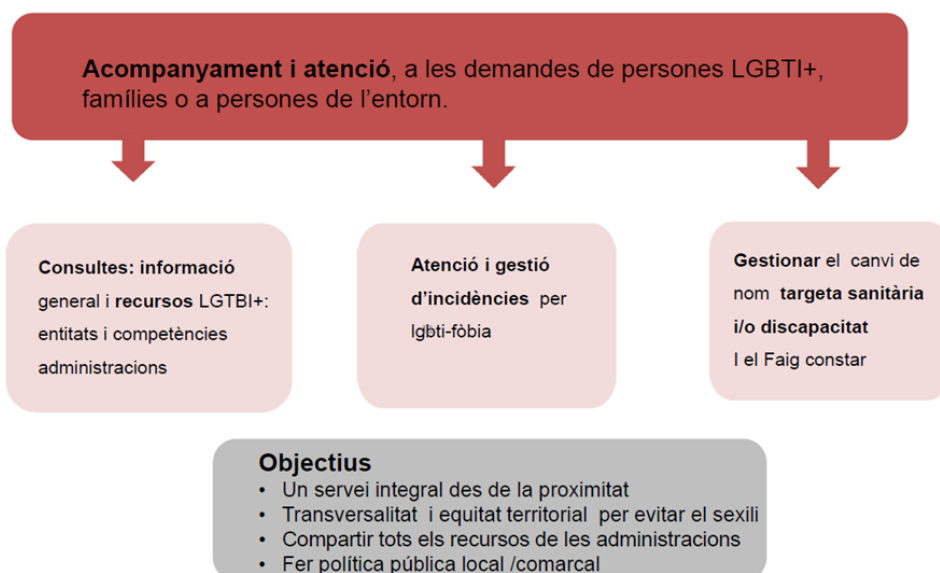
**Acompanyament i atenció**, a les demandes de persones LGBTI+, famílies o a persones de l'entorn.

**Consultes: informació** general i **recursos** LGTBI+: entitats i competències administracions

**Atenció i gestió d'incidències** per lgbti-fòbia

**Gestionar** el canvi de nom **targeta sanitària i/o discapacitat** I el Faig constar

**Objectius**
• Un servei integral des de la proximitat
• Transversalitat i equitat territorial per evitar el sexili
• Compartir tots els recursos de les administracions
• Fer política pública local /comarcal